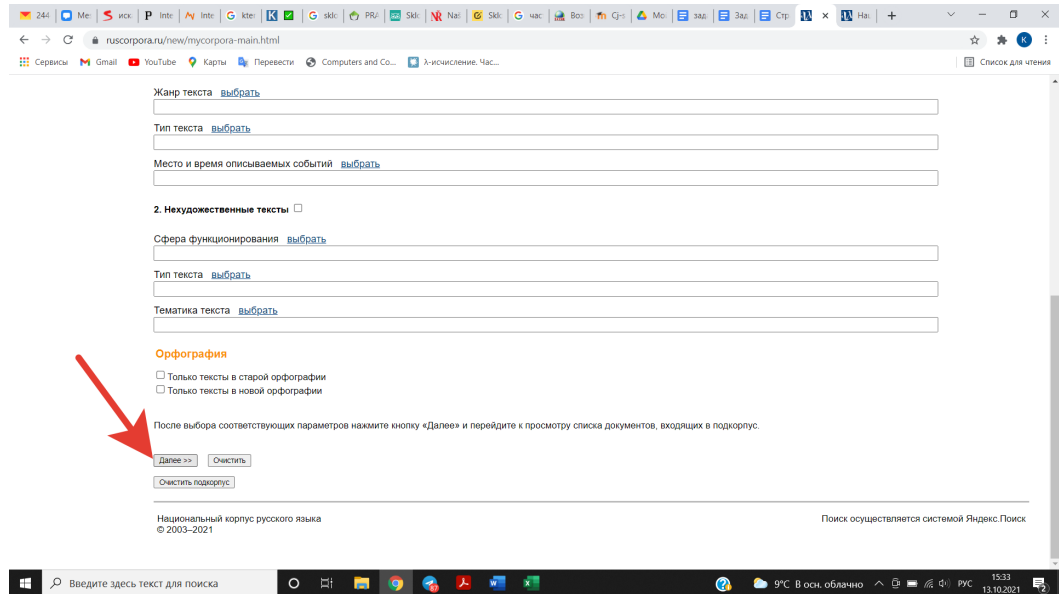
244 Me иск Inte Inte kte sklc PRA Skl Nat Skl час Bo: Cj-s Mo зад Зад Стр На

ruscorpora.ru/new/mycorpora-main.html

Сервисы Gmail YouTube Карты Перевести Computers and Co... λ-исчисление. Час... Список для чтения

Жанр текста выбрать

Тип текста выбрать

Место и время описываемых событий выбрать

2. Нехудожественные тексты

Сфера функционирования выбрать

Тип текста выбрать

Тематика текста выбрать

Орфография

Только тексты в старой орфографии
Только тексты в новой орфографии

После выбора соответствующих параметров нажмите кнопку «Далее» и перейдите к просмотру списка документов, входящих в подкорпус.

Далее >> Очистить

Очистить подкорпус

Национальный корпус русского языка
© 2003–2021

Поиск осуществляется системой Яндекс.Поиск

Введите здесь текст для поиска

9°C В осн. облачно РУС 15:33 13.10.2021